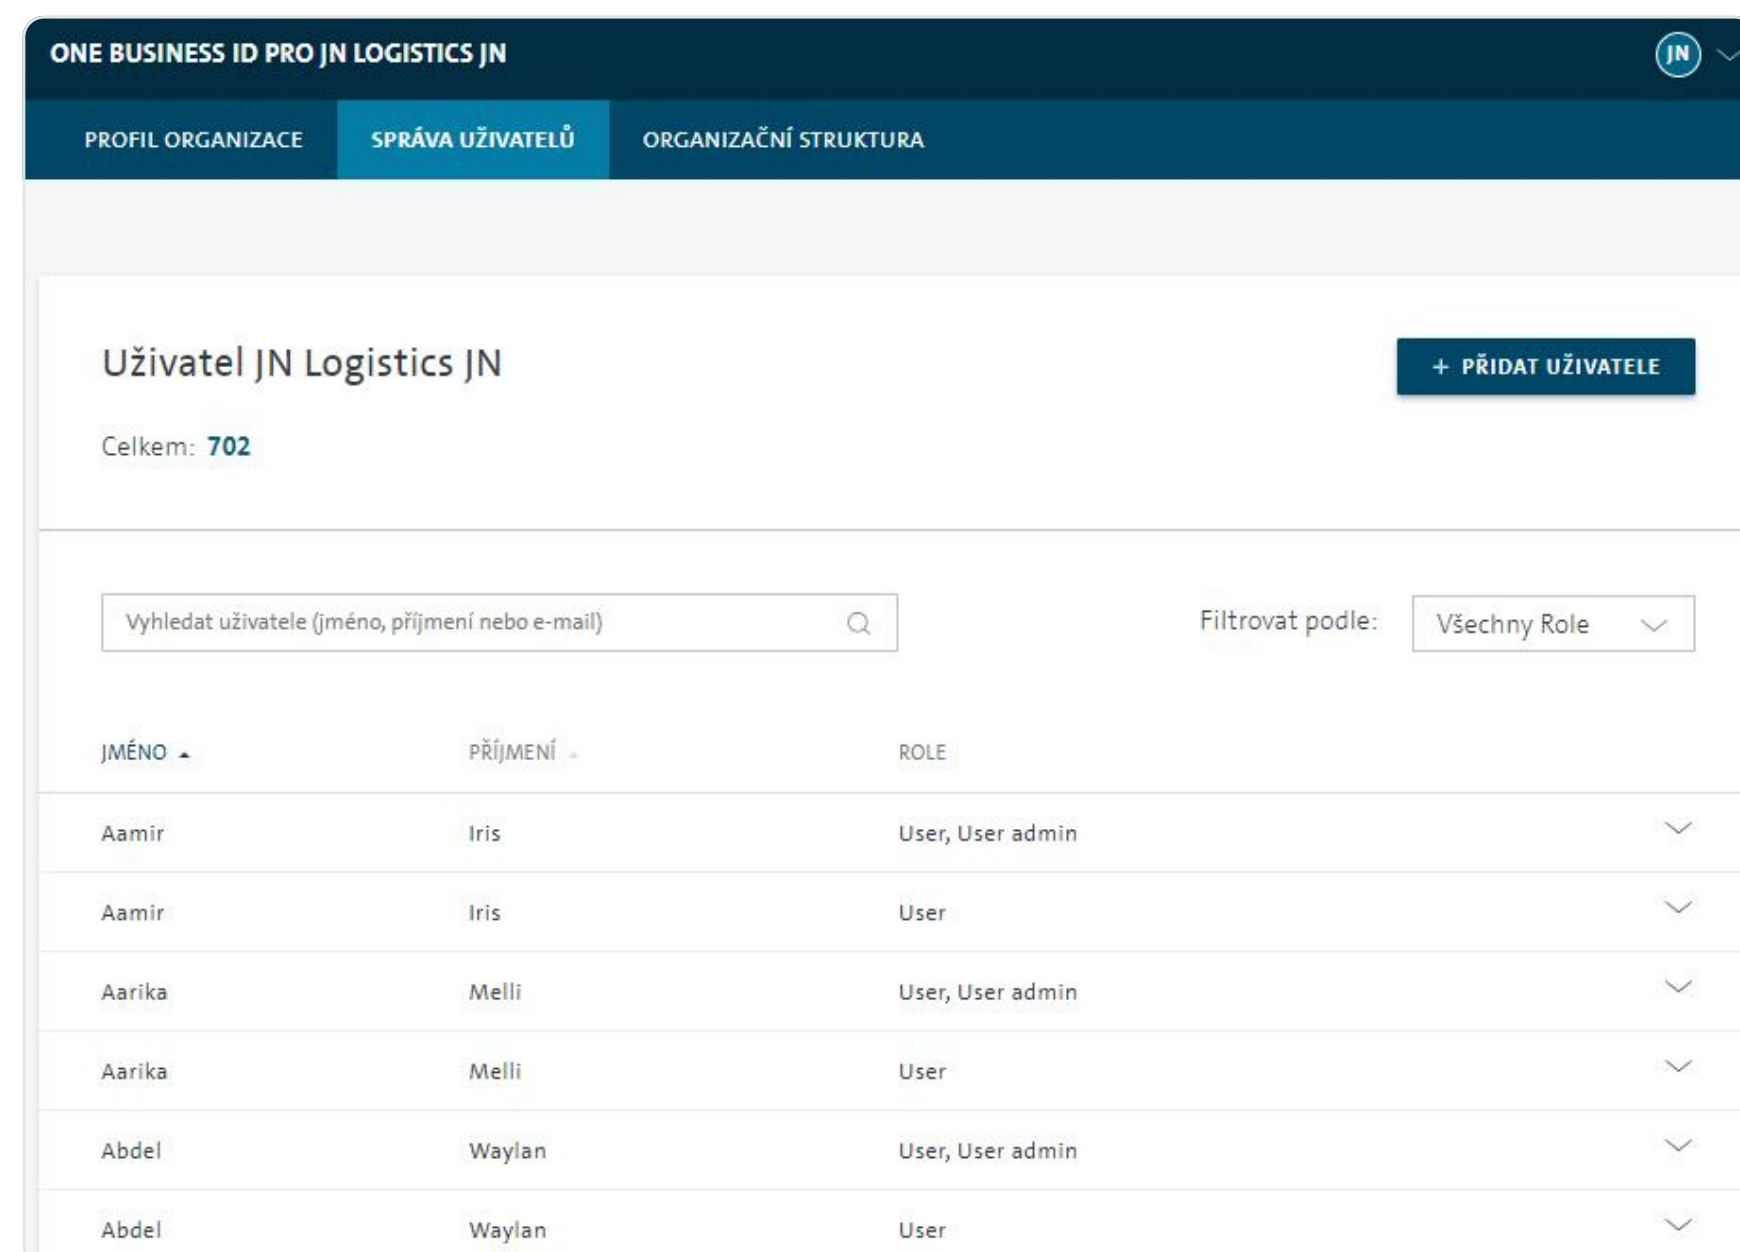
ONE BUSINESS ID PRO JN LOGISTICS JN

JN

PROFIL ORGANIZACE SPRÁVA UŽIVATELŮ ORGANIZAČNÍ STRUKTURA

Uživatel JN Logistics JN

+ PŘIDAT UŽIVATELE

Celkem: 702

Vyhledat uživatele (jméno, příjmení nebo e-mail)

Filtrovat podle: Všechny Role

| JMÉNO | PŘÍJMENÍ | ROLE |
|---|---|---|
| Aamir | Iris | User, User admin |
| Aamir | Iris | User |
| Aarika | Melli | User, User admin |
| Aarika | Melli | User |
| Abdel | Waylan | User, User admin |
| Abdel | Waylan | User |